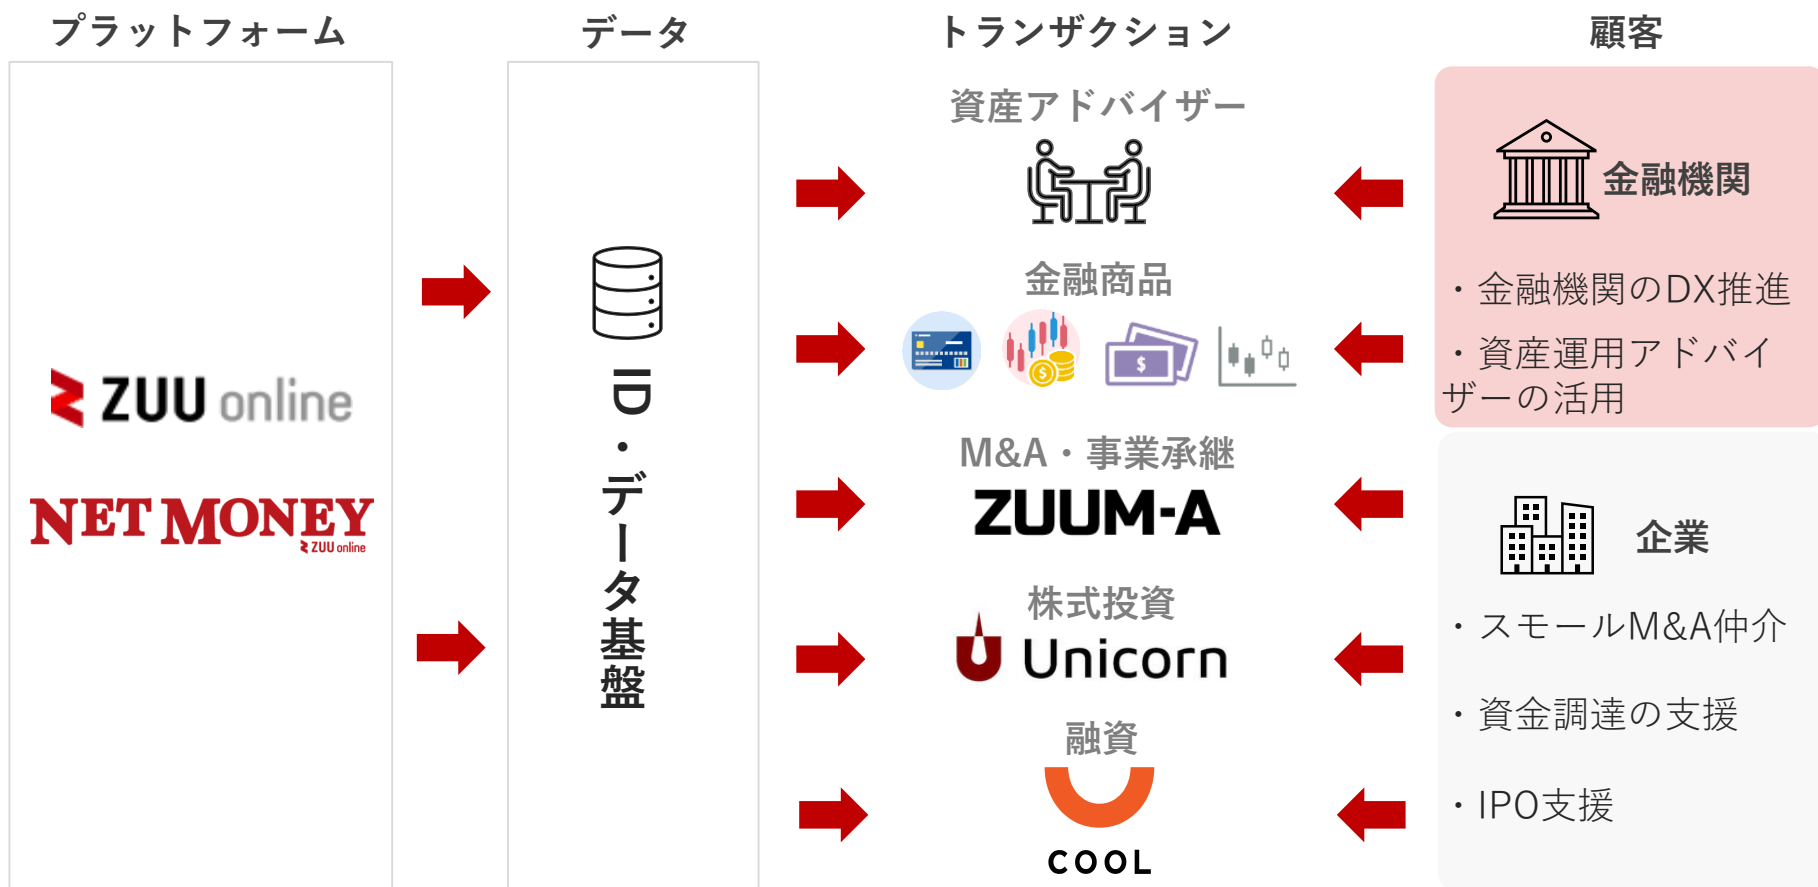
プラットフォーム

ZUU online

NET MONEY
ZUU online

データ

ID・データ基盤

トランザクション

資産アドバイザー

金融商品

M&A・事業承継
ZUUM-A

株式投資
Unicorn

融資
COOL

顧客

金融機関

・金融機関のDX推進

・資産運用アドバイザーの活用

企業

・スモールM&A仲介

・資金調達の支援

・IPO支援